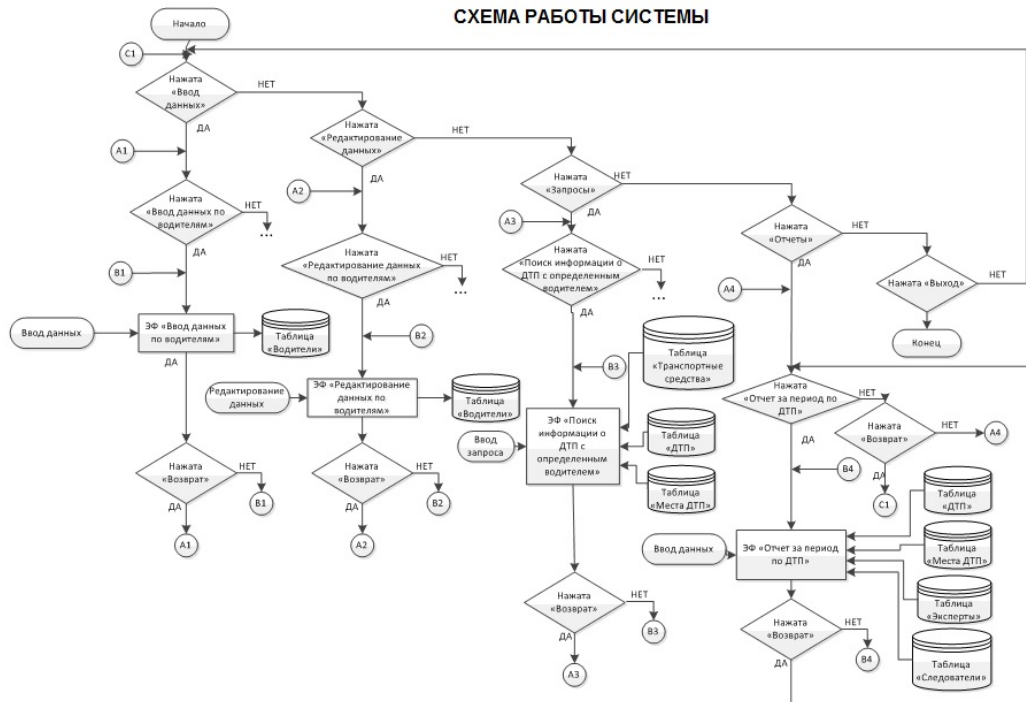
СХЕМА РАБОТЫ СИСТЕМЫ

Начало

C1

Нажата «Ввод данных»

НЕТ

ДА

A1

Нажата «Ввод данных по водителям»

НЕТ

...

ДА

B1

Ввод данных

ЭФ «Ввод данных по водителям»

Таблица «Водители»

ДА

Нажата «Возврат»

НЕТ

B1

ДА

A1

Нажата «Редактирование данных»

НЕТ

ДА

A2

Нажата «Редактирование данных по водителям»

НЕТ

...

B2

Редактирование данных

ЭФ «Редактирование данных по водителям»

Таблица «Водители»

Нажата «Возврат»

НЕТ

B2

ДА

A2

Нажата «Запросы»

НЕТ

ДА

A3

Нажата «Поиск информации о ДТП с определенным водителем»

НЕТ

...

ДА

Таблица «Транспортные средства»

B3

Ввод запроса

ЭФ «Поиск информации о ДТП с определенным водителем»

Таблица «ДТП»

Таблица «Места ДТП»

Нажата «Возврат»

НЕТ

B3

ДА

A3

Нажата «Отчеты»

НЕТ

ДА

Нажата «Выход»

НЕТ

A4

Конец

Нажата «Отчет за период по ДТП»

НЕТ

Нажата «Возврат»

НЕТ

A4

ДА

ДА

C1

B4

Таблица «ДТП»

Таблица «Места ДТП»

Ввод данных

ЭФ «Отчет за период по ДТП»

Таблица «Эксперты»

Нажата «Возврат»

НЕТ

B4

ДА

Таблица «Следователи»